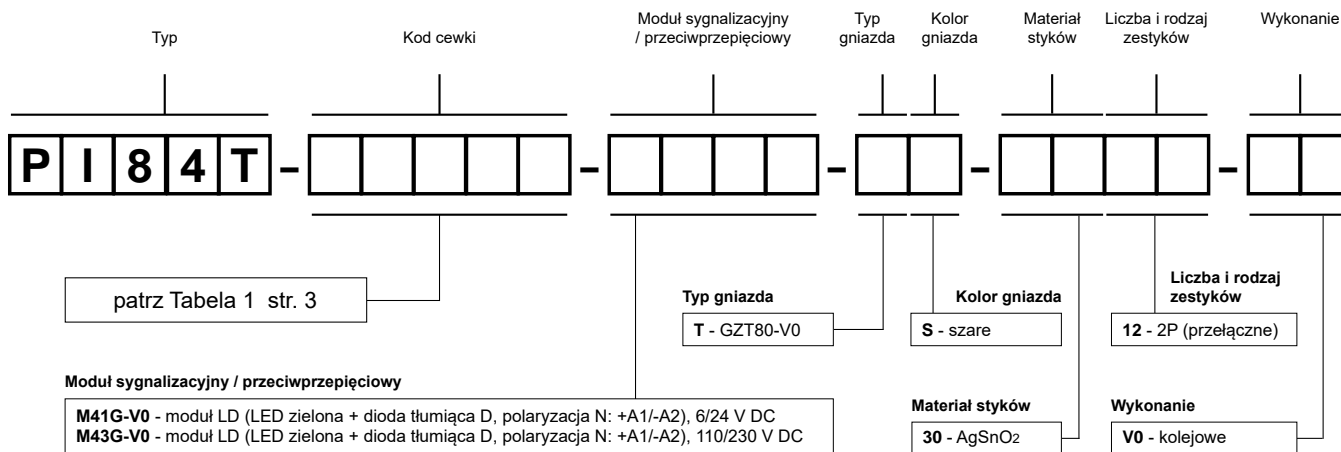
Typ

Kod cewki

Moduł sygnalizacyjny / przeciwprzepięciowy

Typ gniazda

Kolor gniazda

Materiał styków

Liczba i rodzaj zestyków

Wykonanie

P I 8 4 T – – – – –

patrz Tabela 1 str. 3

Typ gniazda

T - GZT80-V0

Kolor gniazda

S - szare

Liczba i rodzaj zestyków

12 - 2P (przełączne)

Moduł sygnalizacyjny / przeciwprzepięciowy

M41G-V0 - moduł LD (LED zielona + dioda tłumiąca D, polaryzacja N: +A1/-A2), 6/24 V DC
M43G-V0 - moduł LD (LED zielona + dioda tłumiąca D, polaryzacja N: +A1/-A2), 110/230 V DC

Materiał styków

30 - $AgSnO_2$

Wykonanie

V0 - kolejowe